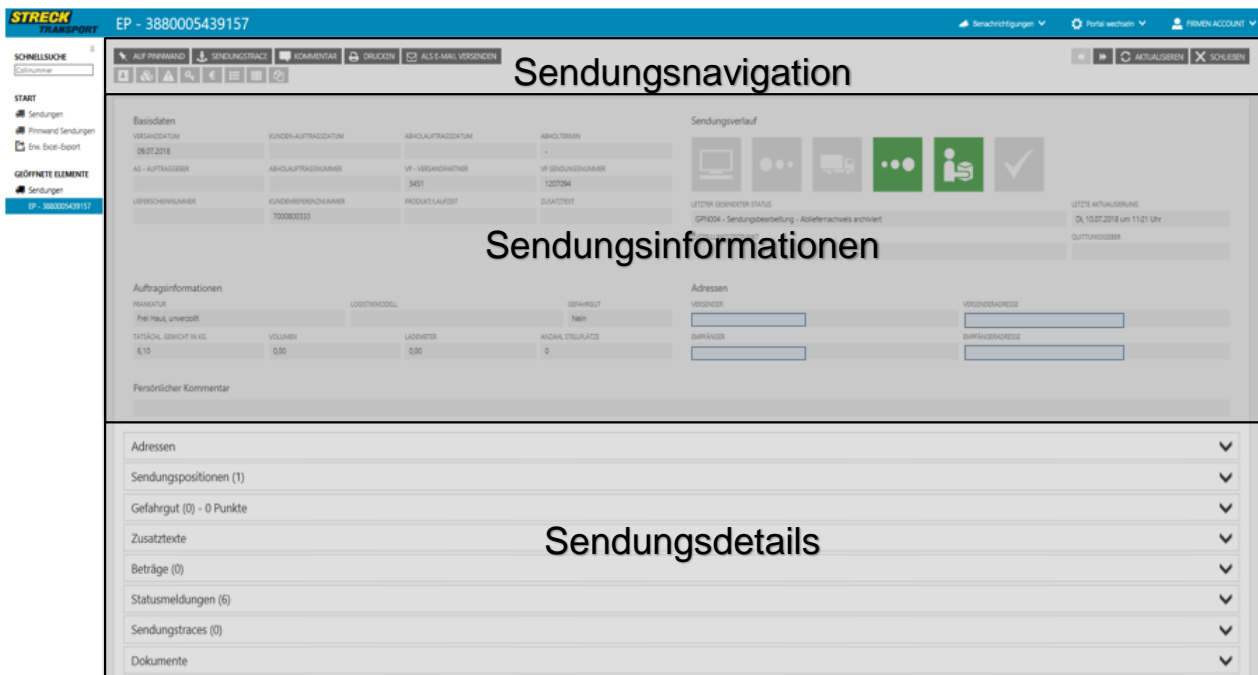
STRECK TRANSPORT

EP - 3880005439157

Benachrichtigungen Portal wechseln FIRMEN ACCOUNT

SCHNELLSUCHE
Collinummer

START
Sendungen
Pinnwand Sendungen
Erw. Excel-Export

GEÖFFNETE ELEMENTE
Sendungen
EP - 3880005439157

AUF PINNWAND SENDUNGSTRACE KOMMENTAR DRUCKEN ALS E-MAIL VERSENDEN

AKTUALISIEREN SCHLIEßEN

Sendungsnavigation

Basisdaten

| VERSANDDATUM | KUNDEN-AUFTRAGSDATUM | ABHOLAUFTRAGSDATUM | ABHOLTERMIN |
|---|---|---|---|
| 09.07.2018 | | | - |
| AG - AUFTRAGGEBER | ABHOLAUFTRAGSNUMMER | VP - VERSANDPARTNER | VP SENDUNGSNUMMER |
| | | 3451 | 1207094 |
| LIEFERSCHEINNUMMER | KUNDENREFERENZNUMMER | PRODUKT/LAUFZEIT | ZUSATZTEXT |
| | 7000800333 | | |

Sendungsverlauf

LETZTER GESENDETER STATUS
GPN004 - Sendungsbearbeitung - Ablieferrnachweis archiviert

LETZTE AKTUALISIERUNG
Di, 10.07.2018 um 11:21 Uhr

QUITTUNGSGEBER

Sendungsinformationen

Auftragsinformationen

| FRANKATUR | LOGISTIKMODELL | GEFAHRGUT |
|---|---|---|
| Frei Haus, unverzollt | | Nein |

| TATSÄCHL. GEWICHT IN KG | VOLUMEN | LADEMETER | ANZAHL STELLPLÄTZE |
|---|---|---|---|
| 6,10 | 0,00 | 0,00 | 0 |

Adressen
VERSENDER
VERSENDERADRESSE
EMPFÄNGER
EMPFÄNGERADRESSE

Persönlicher Kommentar

Adressen
Sendungspositionen (1)
Gefahrgut (0) - 0 Punkte
Zusatztexte
Sendungsdetails
Beträge (0)
Statusmeldungen (6)
Sendungstraces (0)
Dokumente